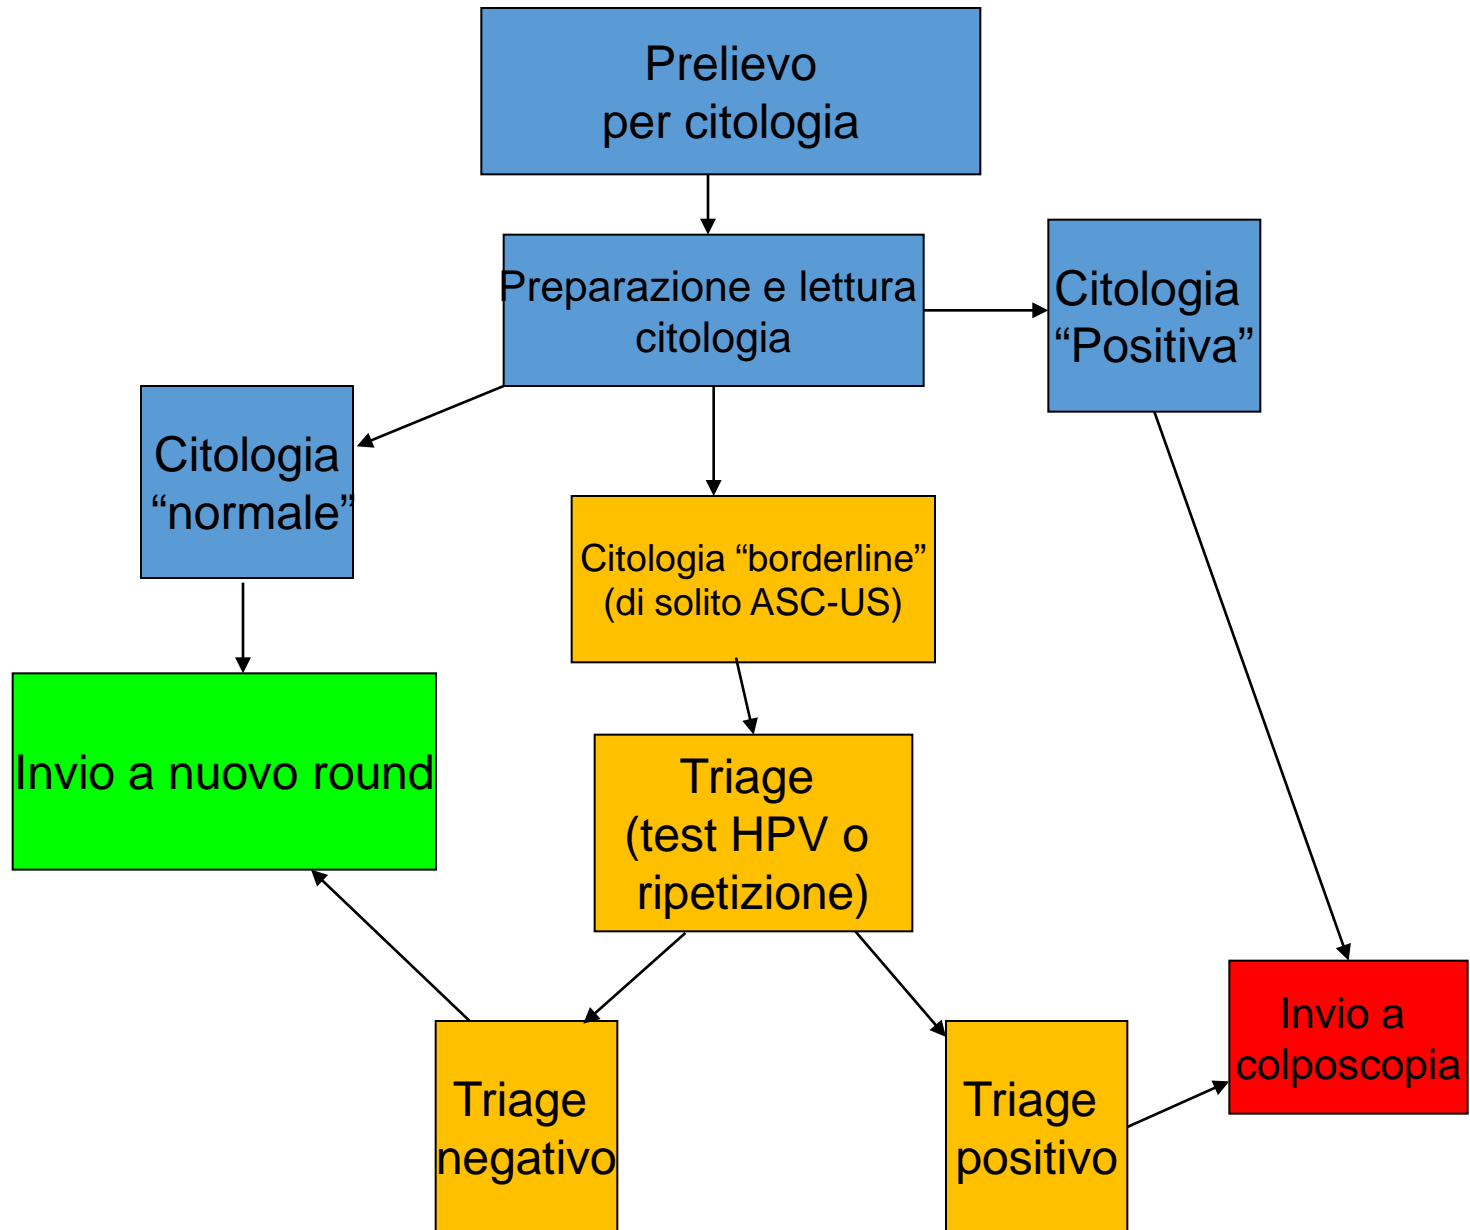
Prelievo per citologia

Preparazione e lettura citologia

Citologia “Positiva”

Citologia “normale”

Citologia “borderline” (di solito ASC-US)

Invio a nuovo round

Triage (test HPV o ripetizione)

Invio a colposcopia

Triage negativo

Triage positivo